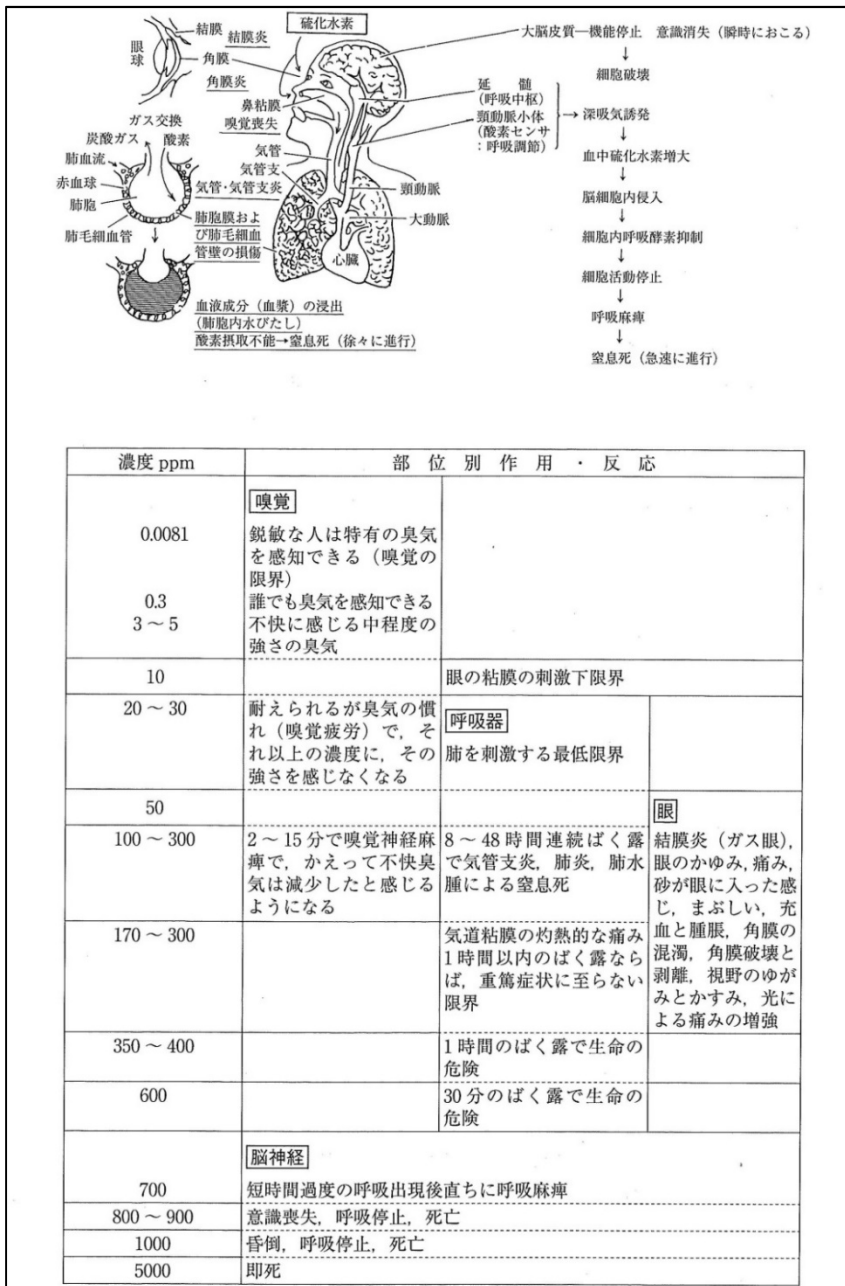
眼球
結膜
結膜炎
角膜
角膜炎
硫化水素
鼻粘膜
嗅覚喪失
ガス交換
炭酸ガス　酸素
肺血流
赤血球
肺胞
肺毛細血管
気管
気管支
気管・気管支炎
肺胞膜および肺毛細血管壁の損傷
血液成分（血漿）の浸出
（肺胞内水びたし）
酸素摂取不能→窒息死（徐々に進行）
延髄
（呼吸中枢）
頸動脈小体
（酸素センサ：呼吸調節）
頸動脈
大動脈
心臓

大脳皮質—機能停止　意識消失（瞬時におこる）
↓
細胞破壊

→深吸気誘発
↓
血中硫化水素増大
↓
脳細胞内侵入
↓
細胞内呼吸酵素抑制
↓
細胞活動停止
↓
呼吸麻痺
↓
窒息死（急速に進行）

| 濃度 ppm | 部位別作用・反応 | | |
|---|---|---|---|
| 0.0081<br>0.3<br>3 ～ 5 | 嗅覚<br>鋭敏な人は特有の臭気を感知できる（嗅覚の限界）<br>誰でも臭気を感知できる<br>不快に感じる中程度の強さの臭気 | | |
| 10 | | 眼の粘膜の刺激下限界 | |
| 20 ～ 30 | 耐えられるが臭気の慣れ（嗅覚疲労）で，それ以上の濃度に，その強さを感じなくなる | 呼吸器<br>肺を刺激する最低限界 | |
| 50 | | | 眼 |
| 100 ～ 300 | 2 ～ 15 分で嗅覚神経麻痺で，かえって不快臭気は減少したと感じるようになる | 8 ～ 48 時間連続ばく露で気管支炎，肺炎，肺水腫による窒息死 | 結膜炎（ガス眼），眼のかゆみ，痛み，砂が眼に入った感じ，まぶしい，充血と腫脹，角膜の混濁，角膜破壊と剥離，視野のゆがみとかすみ，光による痛みの増強 |
| 170 ～ 300 | | 気道粘膜の灼熱的な痛み<br>1時間以内のばく露ならば，重篤症状に至らない限界 | |
| 350 ～ 400 | | 1時間のばく露で生命の危険 | |
| 600 | | 30 分のばく露で生命の危険 | |
| 700 | 脳神経<br>短時間過度の呼吸出現後直ちに呼吸麻痺 | | |
| 800 ～ 900 | 意識喪失，呼吸停止，死亡 | | |
| 1000 | 昏倒，呼吸停止，死亡 | | |
| 5000 | 即死 | | |